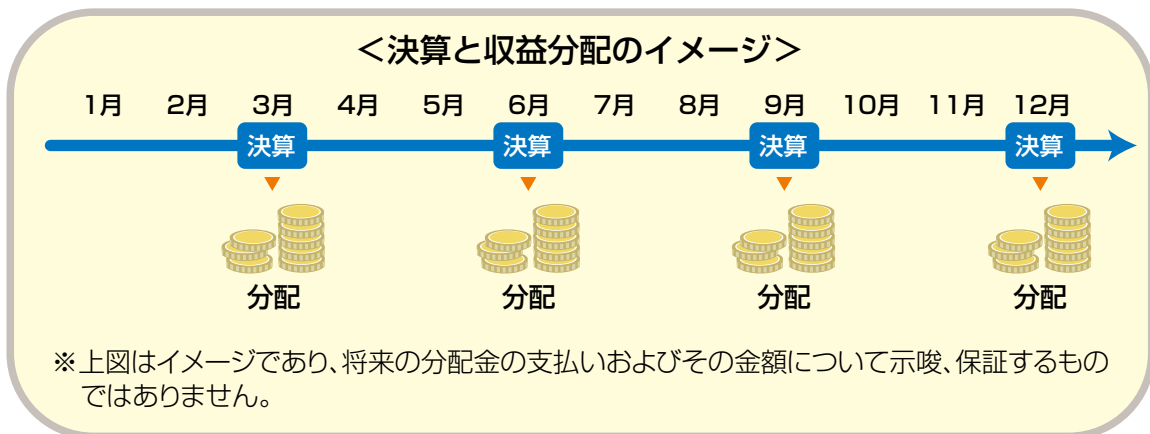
＜決算と収益分配のイメージ＞

1月 2月 3月 4月 5月 6月 7月 8月 9月 10月 11月 12月

決算 決算 決算 決算

分配 分配 分配 分配

※上図はイメージであり、将来の分配金の支払いおよびその金額について示唆、保証するものではありません。